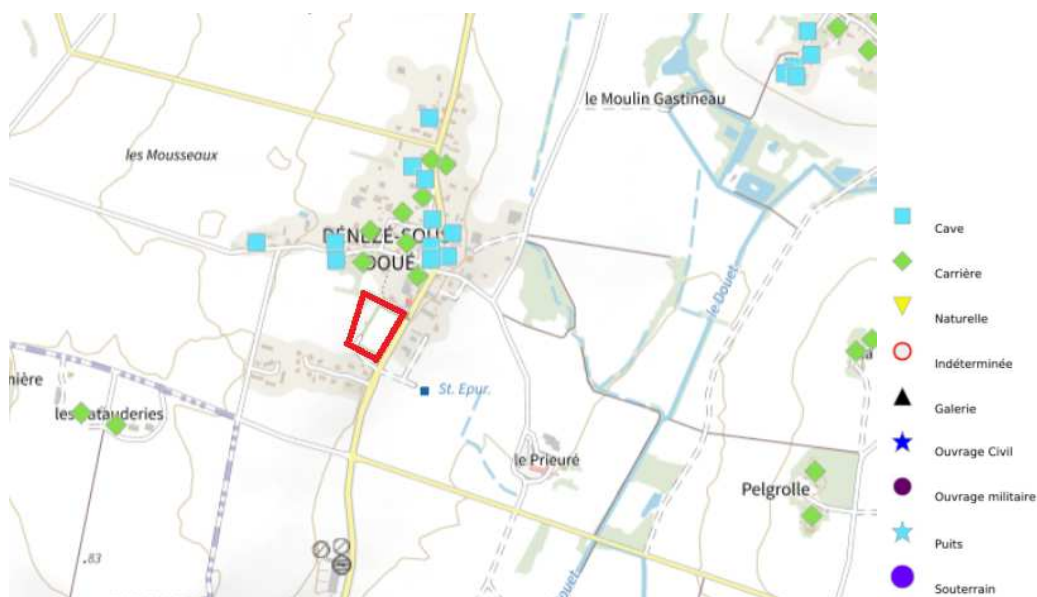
le Moulin Gastineau

les Mousseaux

DÉNEZÉ-SOUS-DOUÉ

le Douet

nière

les Patauderies

St. Epur.

le Prieuré

Pelgrolle

83

Douet

Cave
Carrière
Naturelle
Indéterminée
Galerie
Ouvrage Civil
Ouvrage militaire
Puits
Souterrain